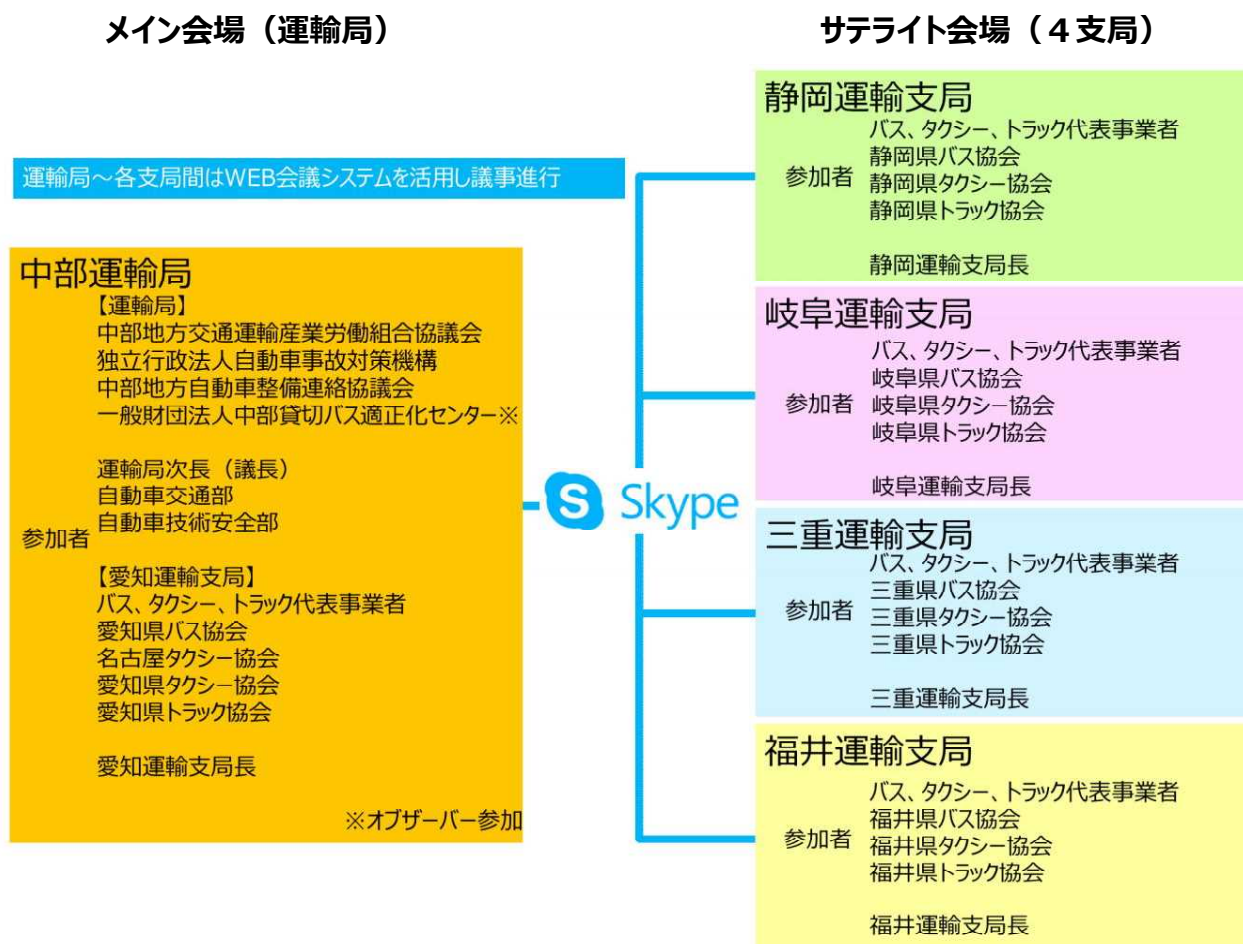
メイン会場（運輸局）

サテライト会場（４支局）

運輸局～各支局間はWEB会議システムを活用し議事進行

中部運輸局

参加者
【運輸局】
中部地方交通運輸産業労働組合協議会
独立行政法人自動車事故対策機構
中部地方自動車整備連絡協議会
一般財団法人中部貸切バス適正化センター※

運輸局次長（議長）
自動車交通部
自動車技術安全部

【愛知運輸支局】
バス、タクシー、トラック代表事業者
愛知県バス協会
名古屋タクシー協会
愛知県タクシー協会
愛知県トラック協会

愛知運輸支局長

※オブザーバー参加

S Skype

静岡運輸支局
参加者
バス、タクシー、トラック代表事業者
静岡県バス協会
静岡県タクシー協会
静岡県トラック協会

静岡運輸支局長

岐阜運輸支局
参加者
バス、タクシー、トラック代表事業者
岐阜県バス協会
岐阜県タクシー協会
岐阜県トラック協会

岐阜運輸支局長

三重運輸支局
参加者
バス、タクシー、トラック代表事業者
三重県バス協会
三重県タクシー協会
三重県トラック協会

三重運輸支局長

福井運輸支局
参加者
バス、タクシー、トラック代表事業者
福井県バス協会
福井県タクシー協会
福井県トラック協会

福井運輸支局長